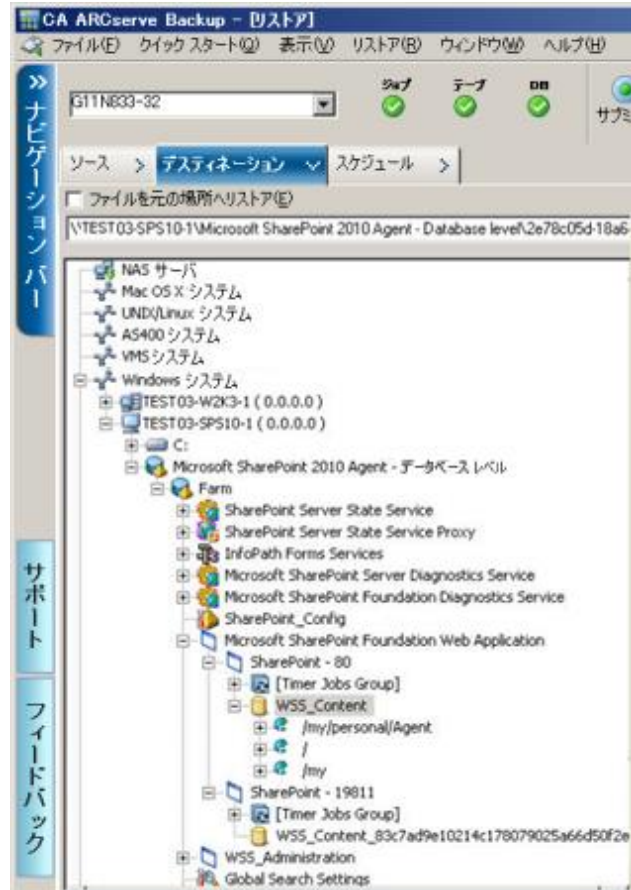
CA ARCserve Backup - [リストア]
ファイル(F) クイック スタート(Q) 表示(V) リストア(R) ウィンドウ(W) ヘルプ(H)

ナビゲーション バー

G11N833-32
ジョブ テープ DB
サブミ

ソース > デスティネーション > スケジュール >
ファイルを元の場所へリストア(E)
\\TEST03-SPS10-1\Microsoft SharePoint 2010 Agent - Database level\2e78c05d-18a6

NAS サーバ
Mac OS X システム
UNIX/Linux システム
AS400 システム
VMS システム
Windows システム
TEST03-W2K3-1 ( 0.0.0.0 )
TEST03-SPS10-1 ( 0.0.0.0 )
C:
Microsoft SharePoint 2010 Agent - データベース レベル
Farm
SharePoint Server State Service
SharePoint Server State Service Proxy
InfoPath Forms Services
Microsoft SharePoint Server Diagnostics Service
Microsoft SharePoint Foundation Diagnostics Service
SharePoint_Config
Microsoft SharePoint Foundation Web Application
SharePoint - 80
[Timer Jobs Group]
WSS_Content
/my/personal/Agent
/
/my
SharePoint - 19811
[Timer Jobs Group]
WSS_Content_83c7ad9e10214c178079025a66d50f2e
WSS_Administration
Global Search Settings

サポート
フィードバック